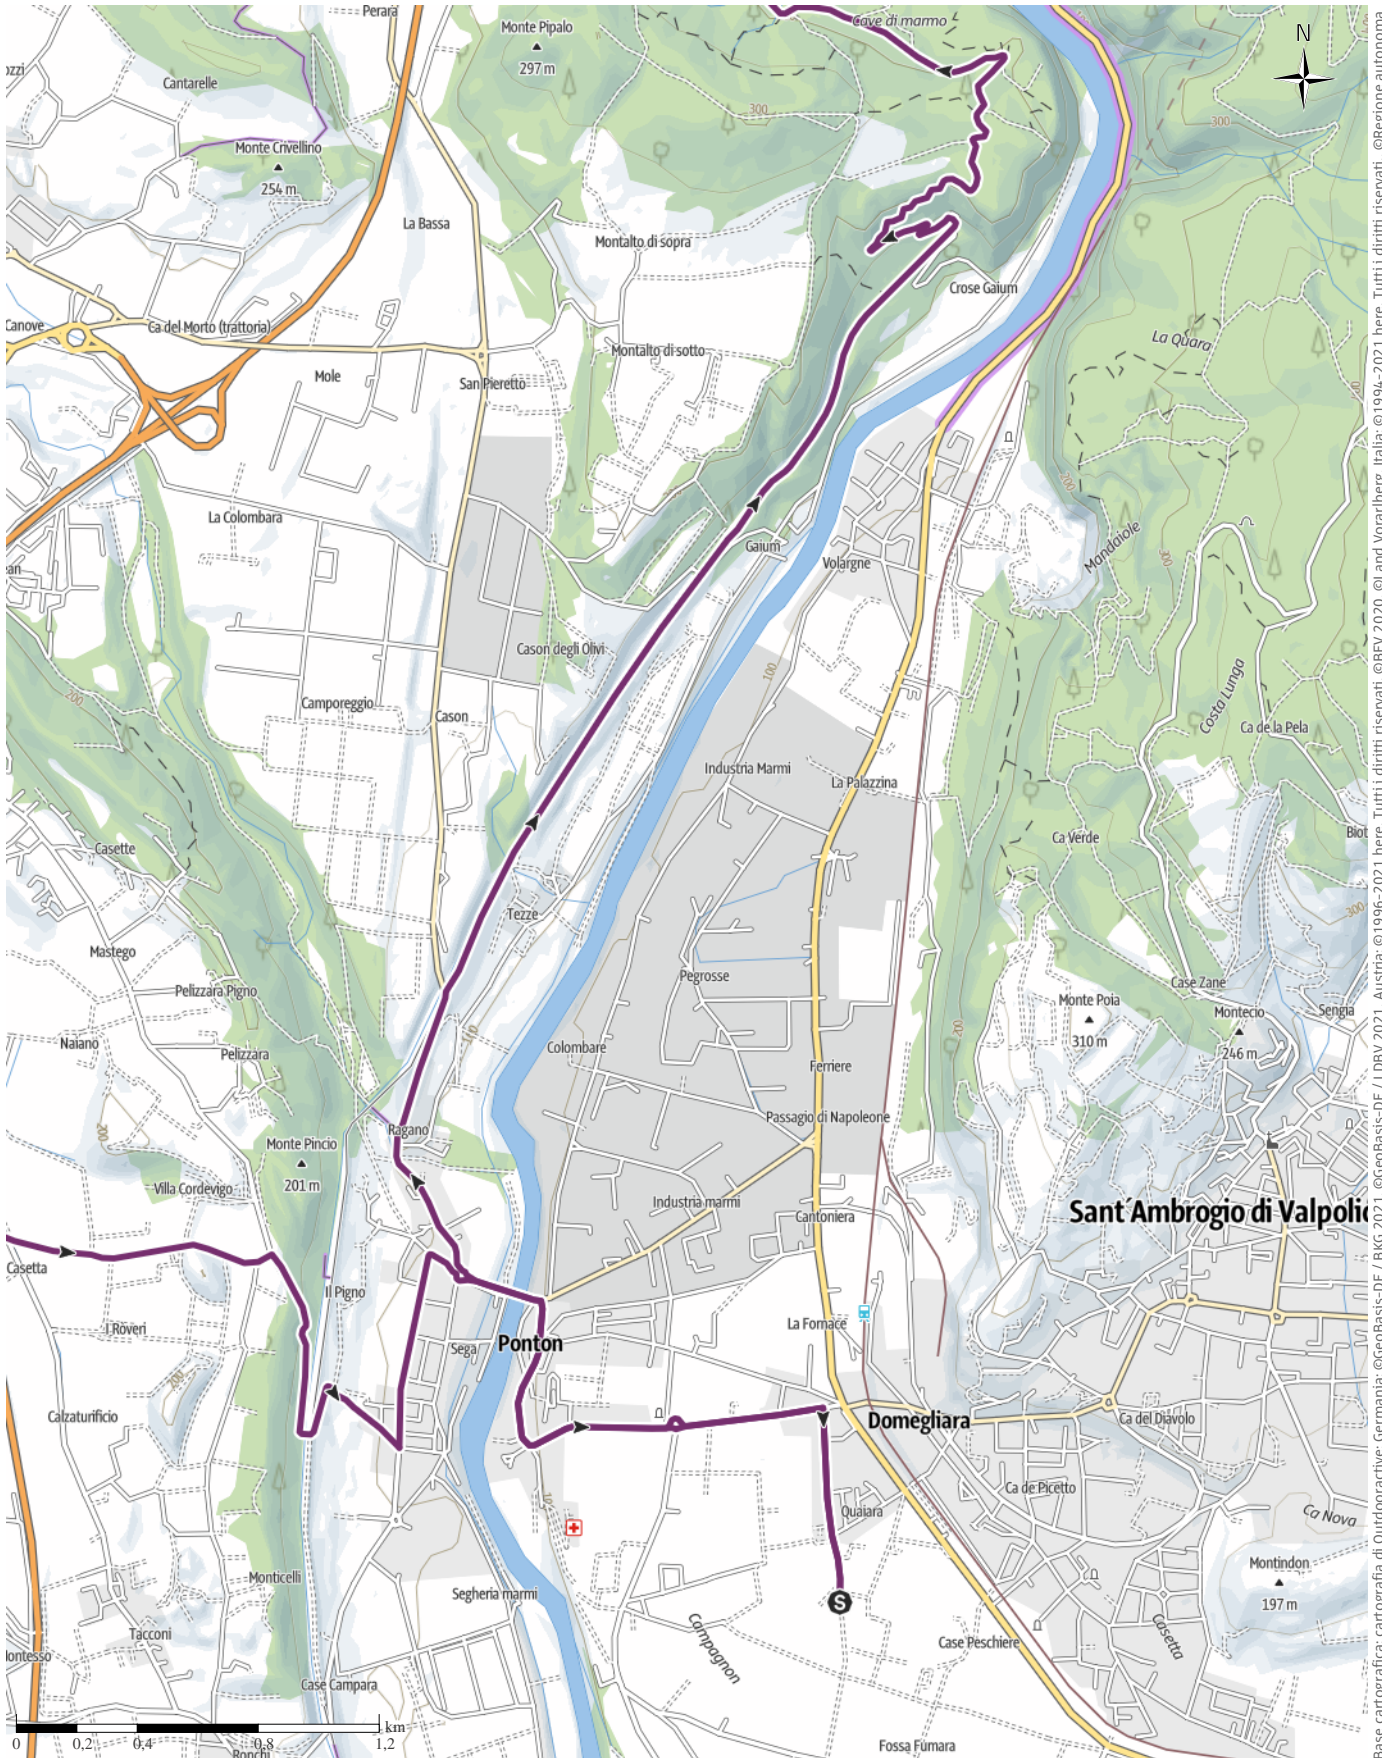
Perara
Monte Pipalo
297 m
Cave di marmo
N
Cantarelle
Monte Crivellino
254 m
300
300
La Bassa
Montalto di sopra
Crose Gaium
Canove
Ca del Morto (trattoria)
La Quara
Montalto di sotto
Mole
San Pieretto
La Colombara
Gaium
Volargne
Mandaiole
200
Cason degli Olivi
100
Costa Lunga
Camporeggio
Cason
Ca de la Pela
200
Industria Marmi
La Palazzina
Ca Verde
Casette
Tezze
300
Mastego
Pegrosse
Case Zane
Pelizzara Pigno
Monte Poia
310 m
Montecio
246 m
Sengia
Naiano
Colombare
Ferriere
Pelizzara
Passagio di Napoleone
Monte Pincio
201 m
Ragano
Villa Cordevigo
Industria marmi
Cantoniera
Sant'Ambrogio di Valpolic
Casetta
Il Pigno
I Roveri
Sega
Ponton
La Fornace
Calzaturificio
Domegliara
Ca del Diavolo
Ca de Picetto
Quaiara
Ca Nova
Montindon
197 m
Monticelli
Segheria marmi
Campagnon
Casetta
Tacconi
Case Peschiere
Montesso
Case Campara
0
0,2
0,4
0,8
1,2
km
Ronchi
Fossa Fumara
Base cartografica: cartografia di Outdooractive; Germania: ©GeoBasis-DE / BKG 2021, ©GeoBasis-DE / LDBV 2021, Austria: ©1996-2021 here. Tutti i diritti riservati. ©BEV 2020, ©Land Vorarlberg, Italia: ©1994-2021 here. Tutti i diritti riservati. ©Regione autonoma